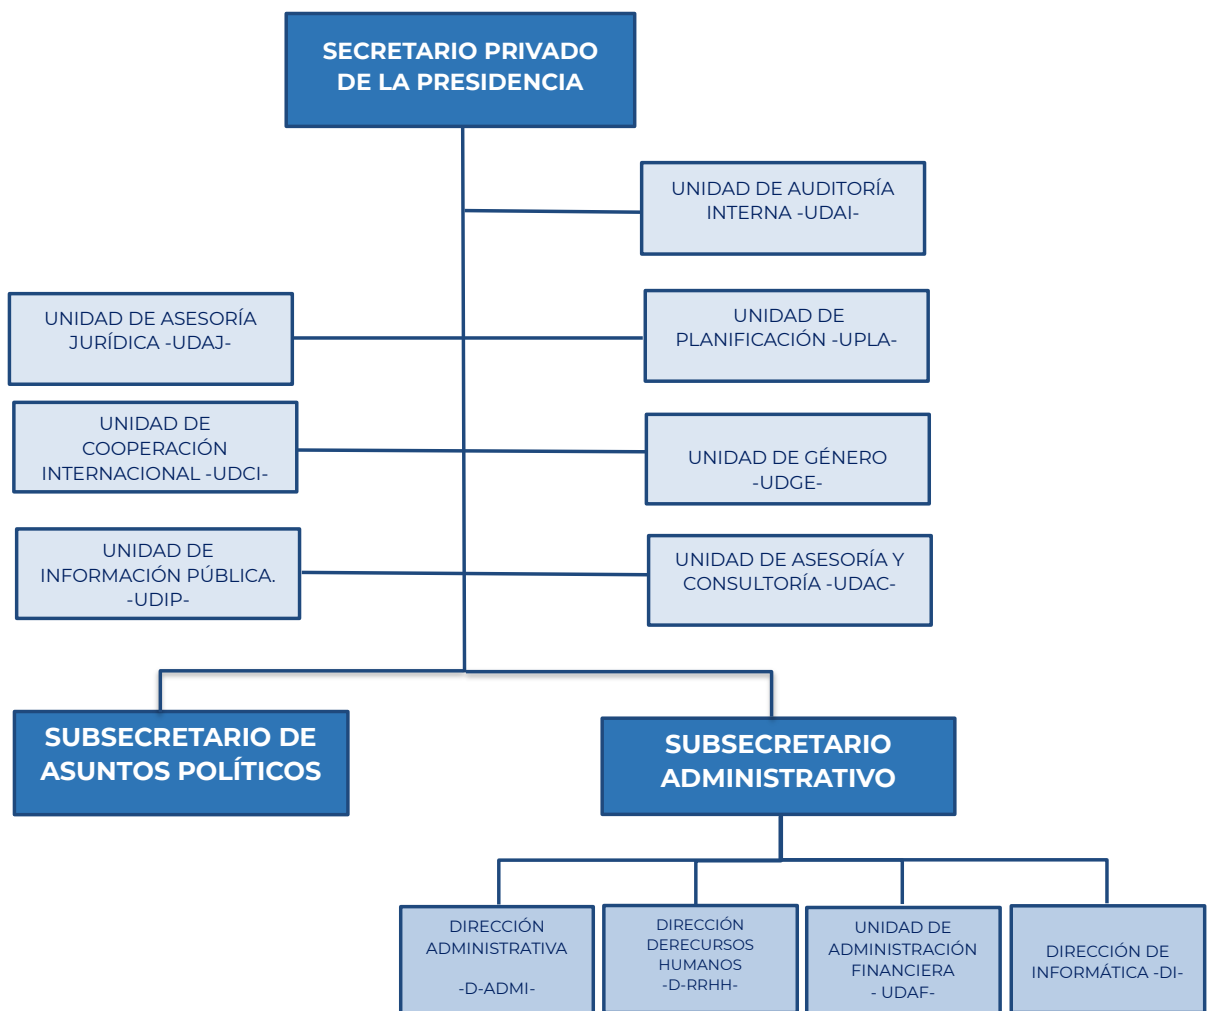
SECRETARIO PRIVADO DE LA PRESIDENCIA

UNIDAD DE AUDITORÍA INTERNA -UDAI-

UNIDAD DE ASESORÍA JURÍDICA -UDAJ-

UNIDAD DE PLANIFICACIÓN -UPLA-

UNIDAD DE COOPERACIÓN INTERNACIONAL -UDCI-

UNIDAD DE GÉNERO -UDGE-

UNIDAD DE INFORMACIÓN PÚBLICA. -UDIP-

UNIDAD DE ASESORÍA Y CONSULTORÍA -UDAC-

SUBSECRETARIO DE ASUNTOS POLÍTICOS

SUBSECRETARIO ADMINISTRATIVO

DIRECCIÓN ADMINISTRATIVA

-D-ADMI-

DIRECCIÓN DERECURSOS HUMANOS -D-RRHH-

UNIDAD DE ADMINISTRACIÓN FINANCIERA - UDAF-

DIRECCIÓN DE INFORMÁTICA -DI-